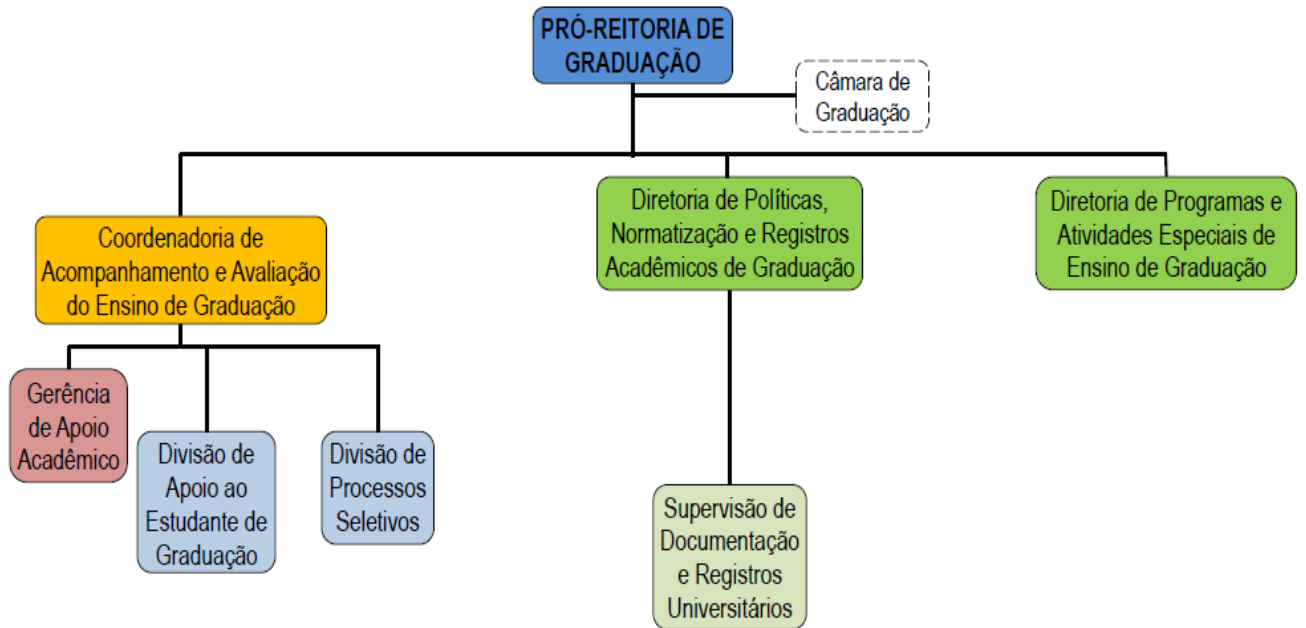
PRÓ-REITORIA DE GRADUAÇÃO

Câmara de Graduação

Coordenadoria de Acompanhamento e Avaliação do Ensino de Graduação

Diretoria de Políticas, Normatização e Registros Acadêmicos de Graduação

Diretoria de Programas e Atividades Especiais de Ensino de Graduação

Gerência de Apoio Acadêmico

Divisão de Apoio ao Estudante de Graduação

Divisão de Processos Seletivos

Supervisão de Documentação e Registros Universitários